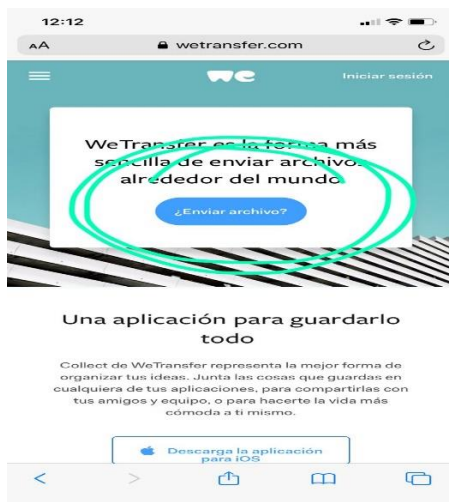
12:12

AA wetransfer.com

we

Iniciar sesión

WeTransfer es la forma más sencilla de enviar archivos alrededor del mundo

¿Enviar archivo?

Una aplicación para guardarlo todo

Collect de WeTransfer representa la mejor forma de organizar tus ideas. Junta las cosas que guardas en cualquiera de tus aplicaciones, para compartirlas con tus amigos y equipo, o para hacerte la vida más cómoda a ti mismo.

Descarga la aplicación para iOS